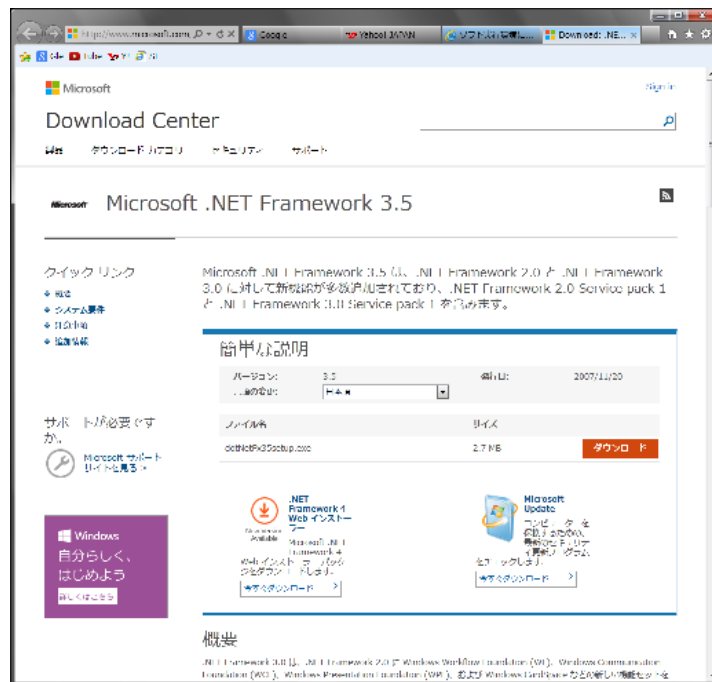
http://www.microsoft.com
Google
Yahoo! JAPAN
Download: .NE...

Microsoft
Sign in
Download Center
ダウンロード カテゴリ
セキュリティ
サポート

Microsoft .NET Framework 3.5

クイック リンク
概要
システム要件
手順
追加情報

Microsoft .NET Framework 3.5 は、.NET Framework 2.0 と .NET Framework 3.0 に対して新機能が多数追加されており、.NET Framework 2.0 Service pack 1 と .NET Framework 3.0 Service pack 1 を含みます。

簡単な説明
バージョン: 3.5
公開日: 2007/11/20
言語の選択: 日本語
ファイル名
サイズ
dotNetFx35setup.exe
2.7 MB
ダウンロード

サポートが必要ですか。
Microsoft サポート サイトを見る

.NET Framework 4 Web インストーラー
Microsoft .NET Framework 4 Web インストーラー パッケージをダウンロードします。
今すぐダウンロード

Microsoft Update
コンピューターを保護するため、最新のセキュリティ更新プログラムをチェックします。
今すぐダウンロード

Windows
自分らしく、はじめよう
詳しくはこちら

概要
.NET Framework 3.5 は、.NET Framework 2.0 と Windows Workflow Foundation (WF)、Windows Communication Foundation (WCF)、Windows Presentation Foundation (WPF)、および Windows CardSpace などの新しい機能セットを